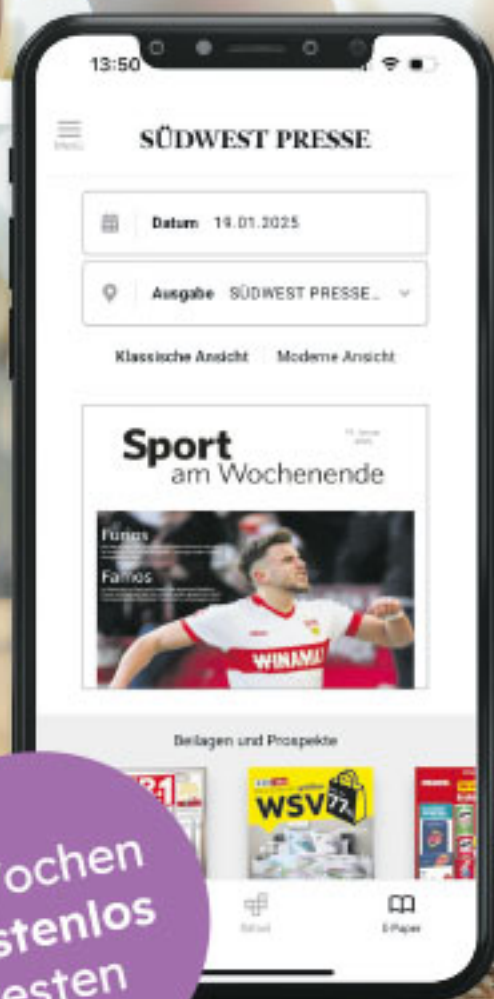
13:50

MENÜ

SÜDWEST PRESSE

Datum 19.01.2025

Ausgabe SÜDWEST PRESSE...

Klassische Ansicht Moderne Ansicht

Sport am Wochenende

Furios

Famos

WINAMAX

Beilagen und Prospekte

WSV

Rätsel

E-Paper

ochen stenlos esten